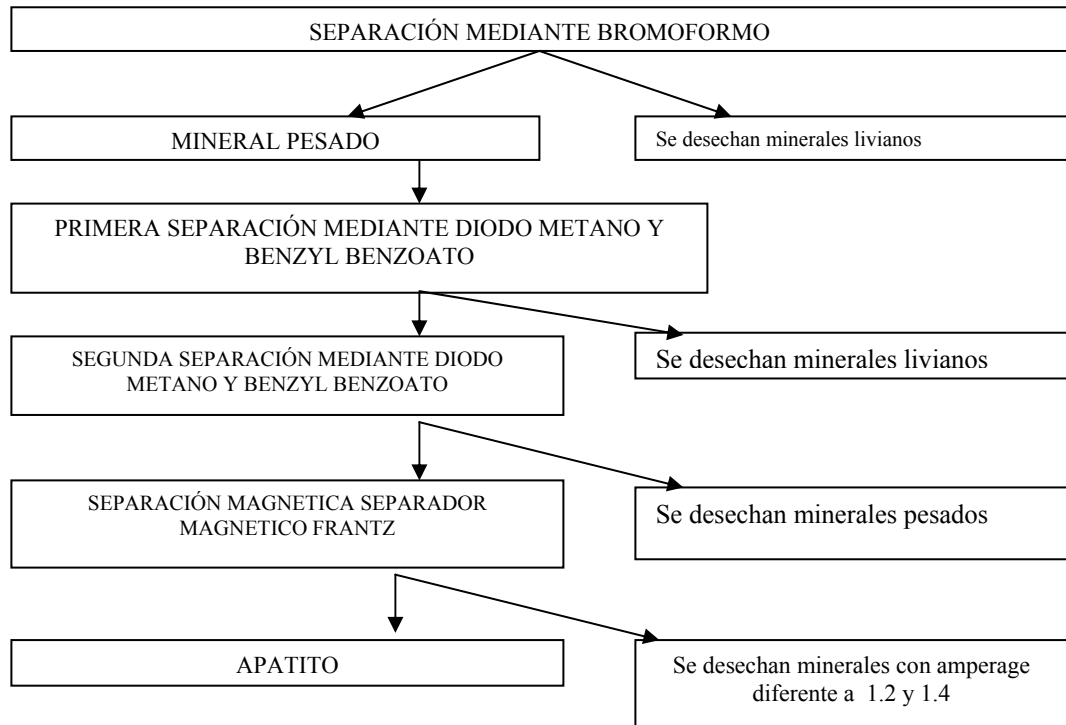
SEPARACIÓN MEDIANTE BROMOFORMO

MINERAL PESADO

Se desechan minerales livianos

PRIMERA SEPARACIÓN MEDIANTE DIODO METANO Y BENZYL BENZOATO

SEGUNDA SEPARACIÓN MEDIANTE DIODO METANO Y BENZYL BENZOATO

Se desechan minerales livianos

SEPARACIÓN MAGNETICA SEPARADOR MAGNETICO FRANTZ

Se desechan minerales pesados

APATITO

Se desechan minerales con amperage diferente a 1.2 y 1.4